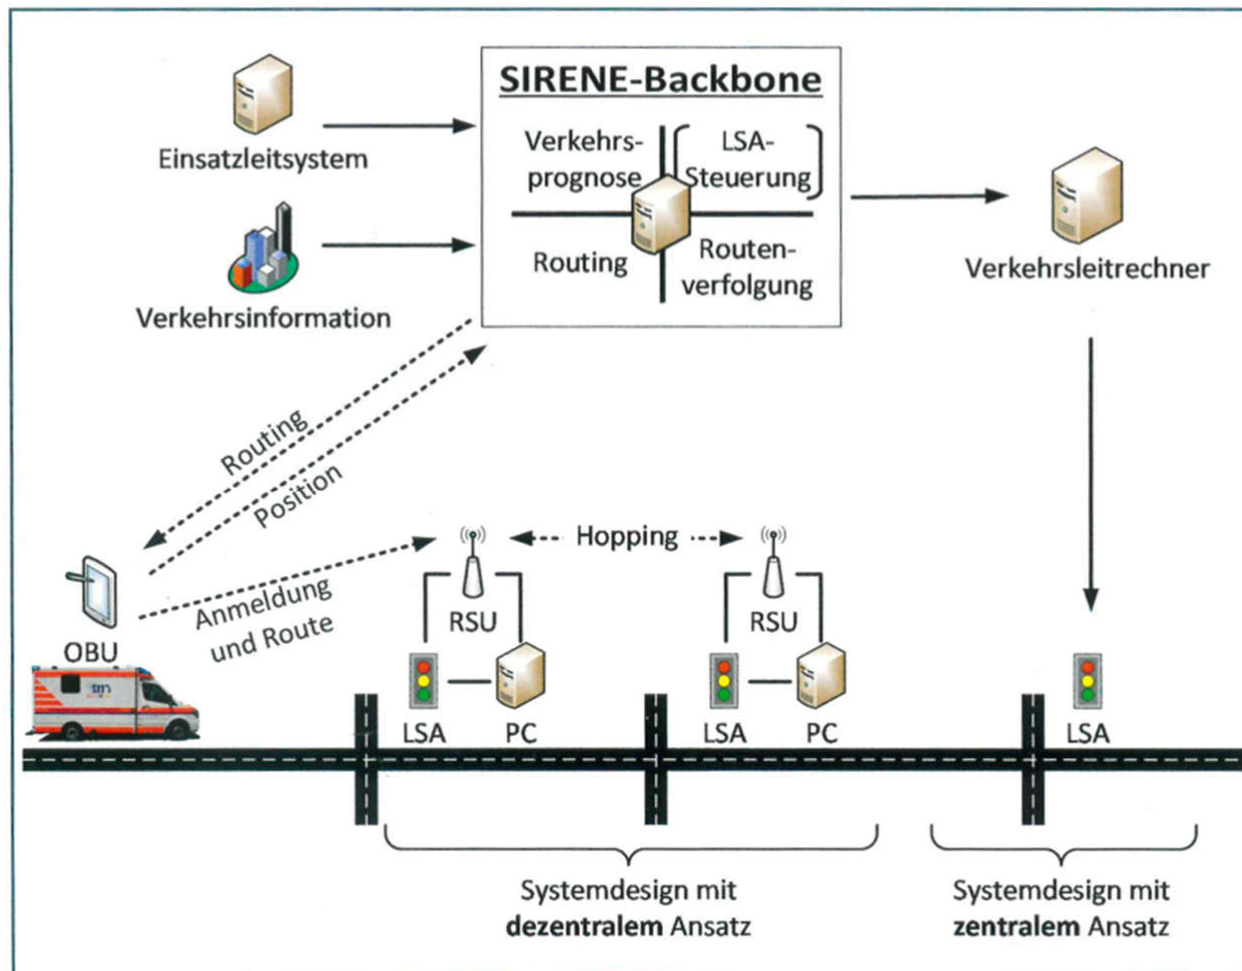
SIRENE-Backbone

Einsatzleitsystem

Verkehrsinformation

Verkehrs-prognose

LSA-Steuerung

Routing

Routen-verfolgung

Verkehrsleitrechner

Routing

Position

Hopping

Anmeldung und Route

OBU

RSU

RSU

LSA

PC

LSA

PC

LSA

Systemdesign mit **dezentralem** Ansatz

Systemdesign mit **zentralem** Ansatz